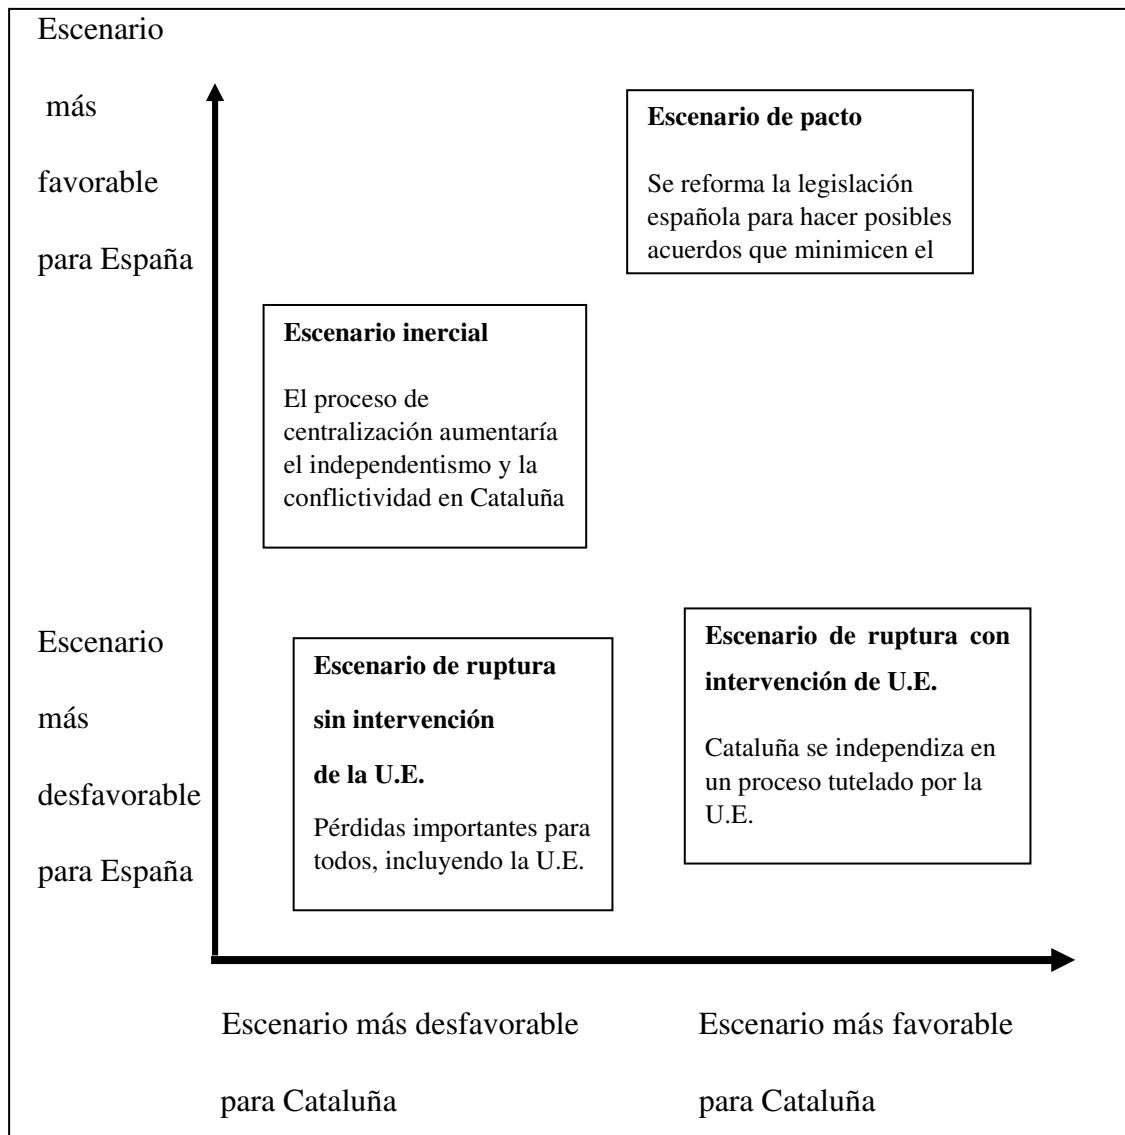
Escenario más favorable para España

Escenario de pacto

Se reforma la legislación española para hacer posibles acuerdos que minimicen el

Escenario inercial

El proceso de centralización aumentaría el independentismo y la conflictividad en Cataluña

Escenario más desfavorable para España

Escenario de ruptura sin intervención de la U.E.

Pérdidas importantes para todos, incluyendo la U.E.

Escenario de ruptura con intervención de U.E.

Cataluña se independiza en un proceso tutelado por la U.E.

Escenario más desfavorable para Cataluña

Escenario más favorable para Cataluña